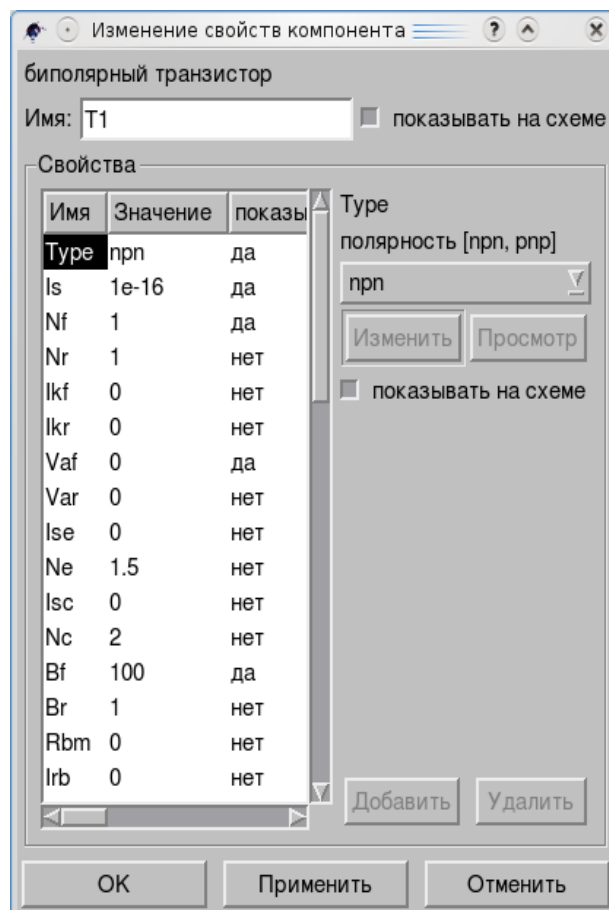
Изменение свойств компонента

биполярный транзистор

Имя: T1

показывать на схеме

Свойства

| Имя | Значение | показы |
|---|---|---|
| Type | npn | да |
| Is | 1e-16 | да |
| Nf | 1 | да |
| Nr | 1 | нет |
| Ikf | 0 | нет |
| Ikr | 0 | нет |
| Vaf | 0 | да |
| Var | 0 | нет |
| Ise | 0 | нет |
| Ne | 1.5 | нет |
| Isc | 0 | нет |
| Nc | 2 | нет |
| Bf | 100 | да |
| Br | 1 | нет |
| Rbm | 0 | нет |
| Irb | 0 | нет |

Type

полярность [npn, pnp]

npn

Изменить Просмотр

показывать на схеме

Добавить Удалить

OK Применить Отменить